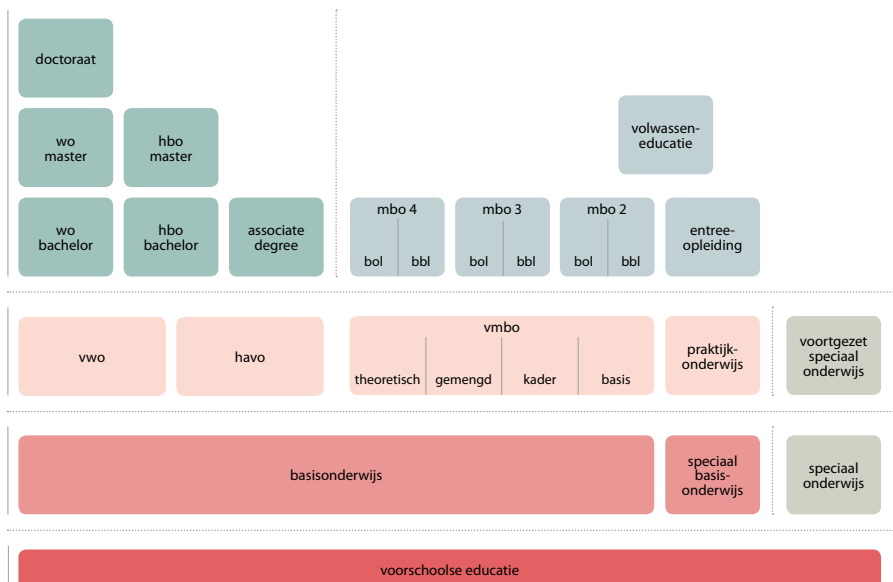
doctoraat

wo master

hbo master

volwasseneducatie

wo bachelor

hbo bachelor

associate degree

mbo 4
bol | bbl

mbo 3
bol | bbl

mbo 2
bol | bbl

entreeopleiding

vwo

havo

vmbo
theoretisch | gemengd | kader | basis

praktijkonderwijs

voortgezet speciaal onderwijs

basisonderwijs

speciaal basisonderwijs

speciaal onderwijs

voorschoolse educatie